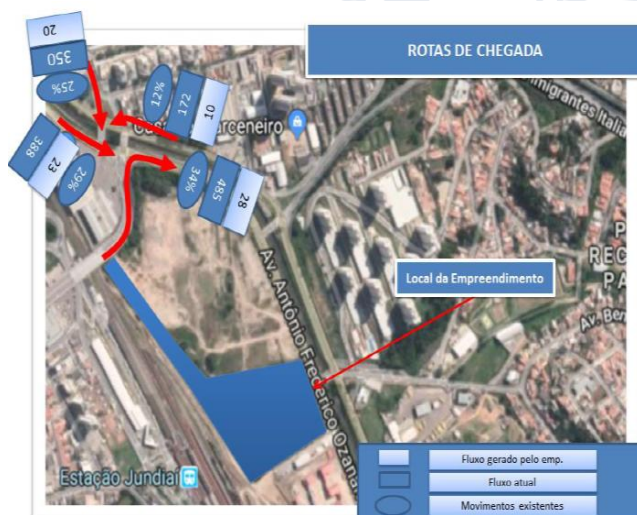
ROTAS DE CHEGADA

20
350
25%

12%
172
10

388
23
29%

34%
485
28

Imigrantes Italia
Cas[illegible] arceneiro

Local da Empreendimento

Av. Antônio Frederico Ozana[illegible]

R
REC
PA
Av. Ber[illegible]

Estação Jundiaí

Fluxo gerado pelo emp.
Fluxo atual
Movimentos existentes